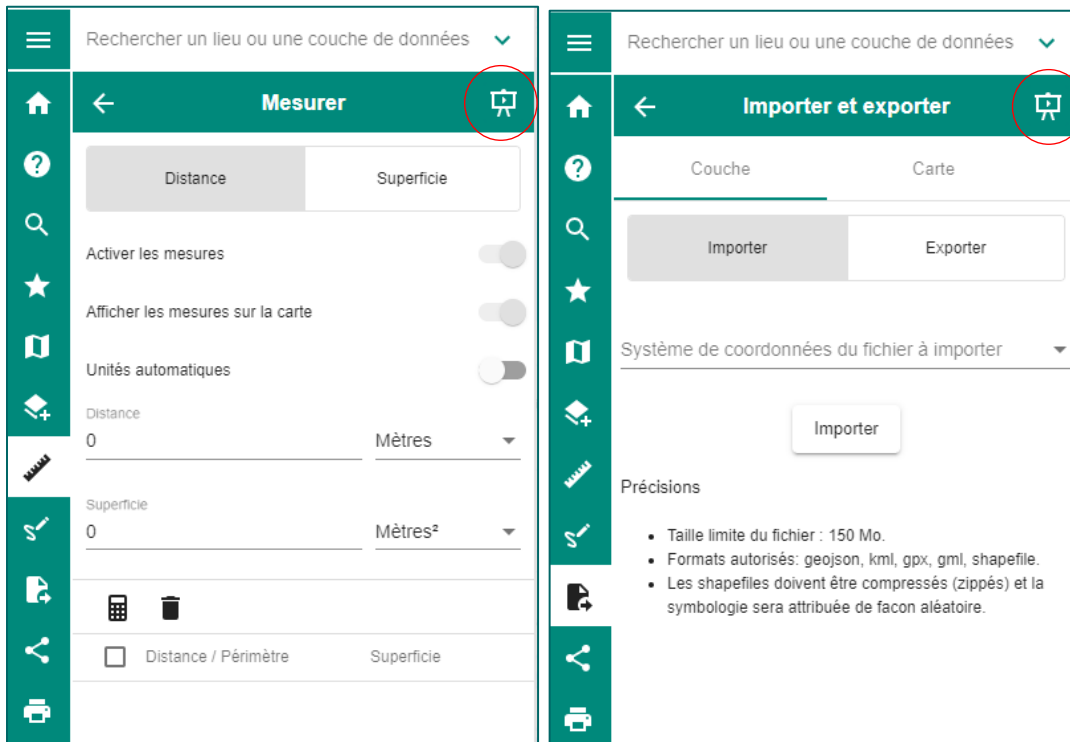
Rechercher un lieu ou une couche de données

Mesurer

Distance

Superficie

Activer les mesures

Afficher les mesures sur la carte

Unités automatiques

Distance

0

Mètres

Superficie

0

Mètres²

Distance / Périmètre

Superficie

Rechercher un lieu ou une couche de données

Importer et exporter

Couche

Carte

Importer

Exporter

Système de coordonnées du fichier à importer

Importer

Précisions

- Taille limite du fichier : 150 Mo.
- Formats autorisés: geojson, kml, gpx, gml, shapefile.
- Les shapefiles doivent être compressés (zippés) et la symbologie sera attribuée de facon aléatoire.